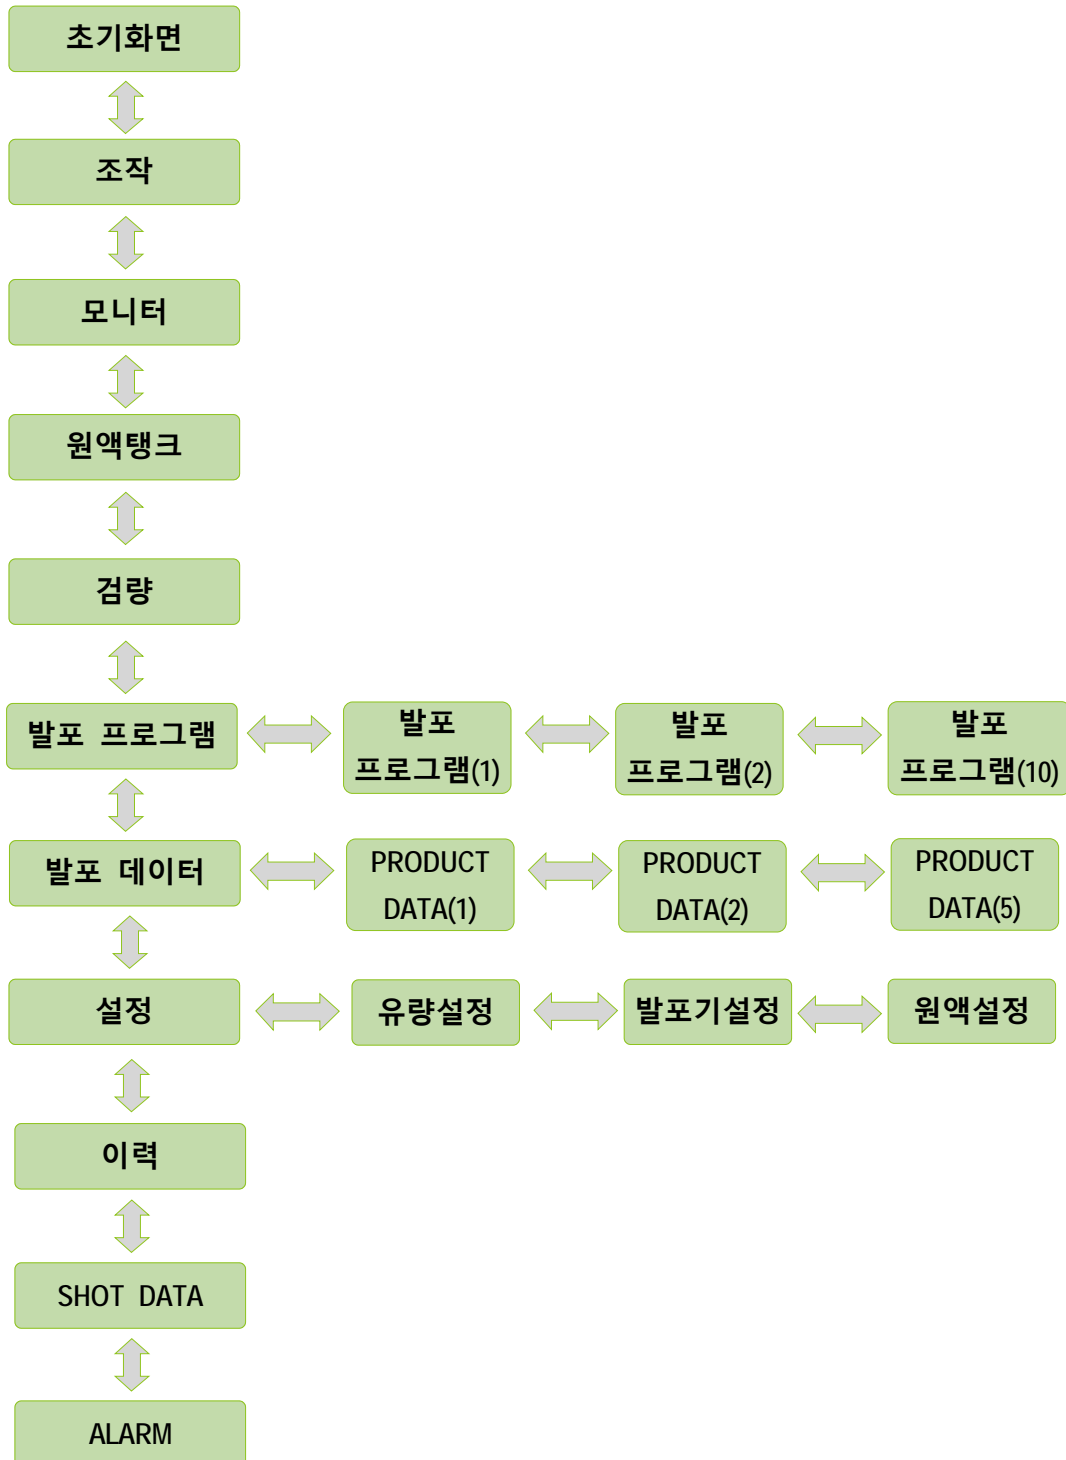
초기화면

조작

모니터

원액탱크

검량

발포 프로그램

발포 프로그램(1)

발포 프로그램(2)

발포 프로그램(10)

발포 데이터

PRODUCT DATA(1)

PRODUCT DATA(2)

PRODUCT DATA(5)

설정

유량설정

발포기설정

원액설정

이력

SHOT DATA

ALARM